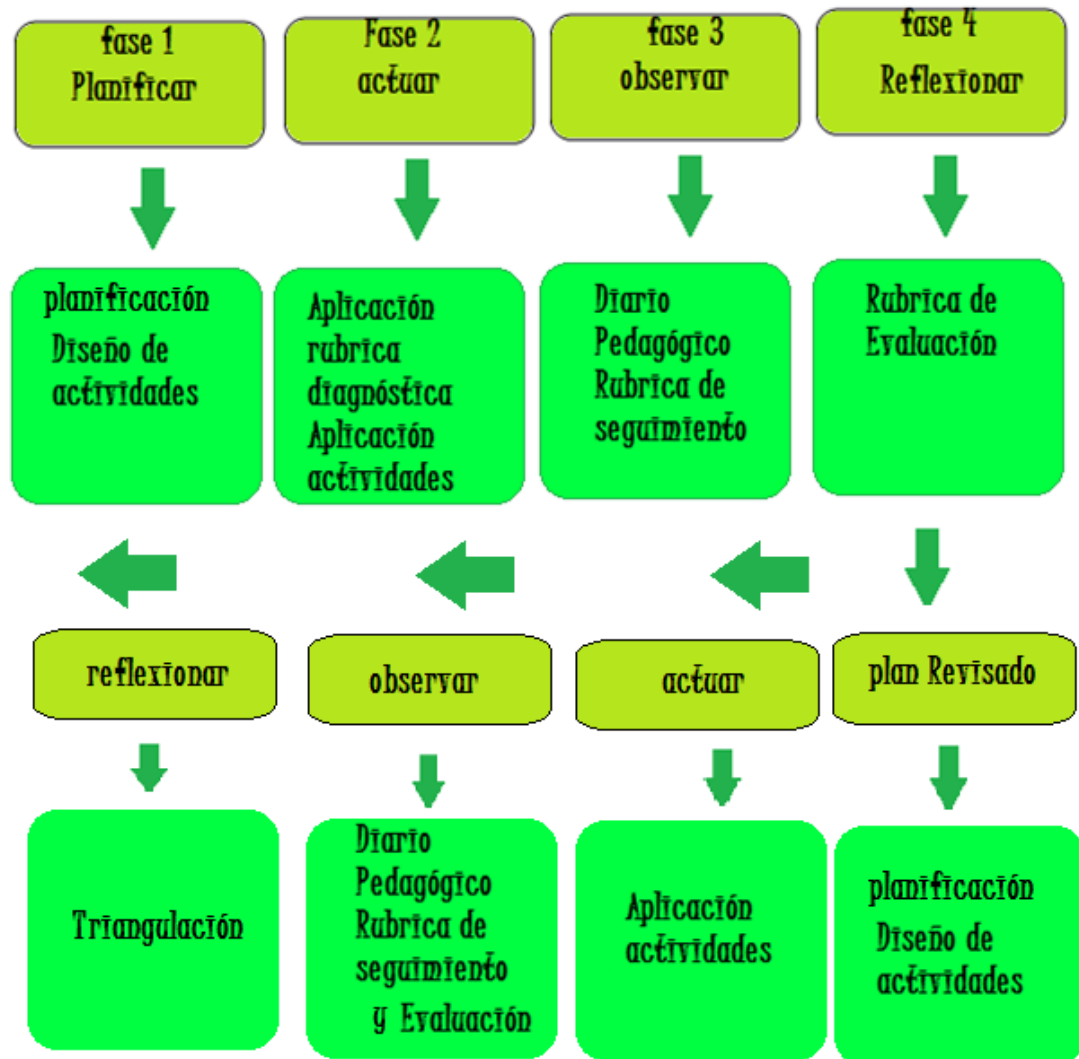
fase 1
Planificar

Fase 2
actuar

fase 3
observar

fase 4
Reflexionar

planificación
Diseño de actividades

Aplicación rubrica diagnóstica
Aplicación actividades

Diario Pedagógico
Rubrica de seguimiento

Rubrica de Evaluación

reflexionar

observar

actuar

plan Revisado

Triangulación

Diario Pedagógico
Rubrica de seguimiento
y Evaluación

Aplicación actividades

planificación
Diseño de actividades